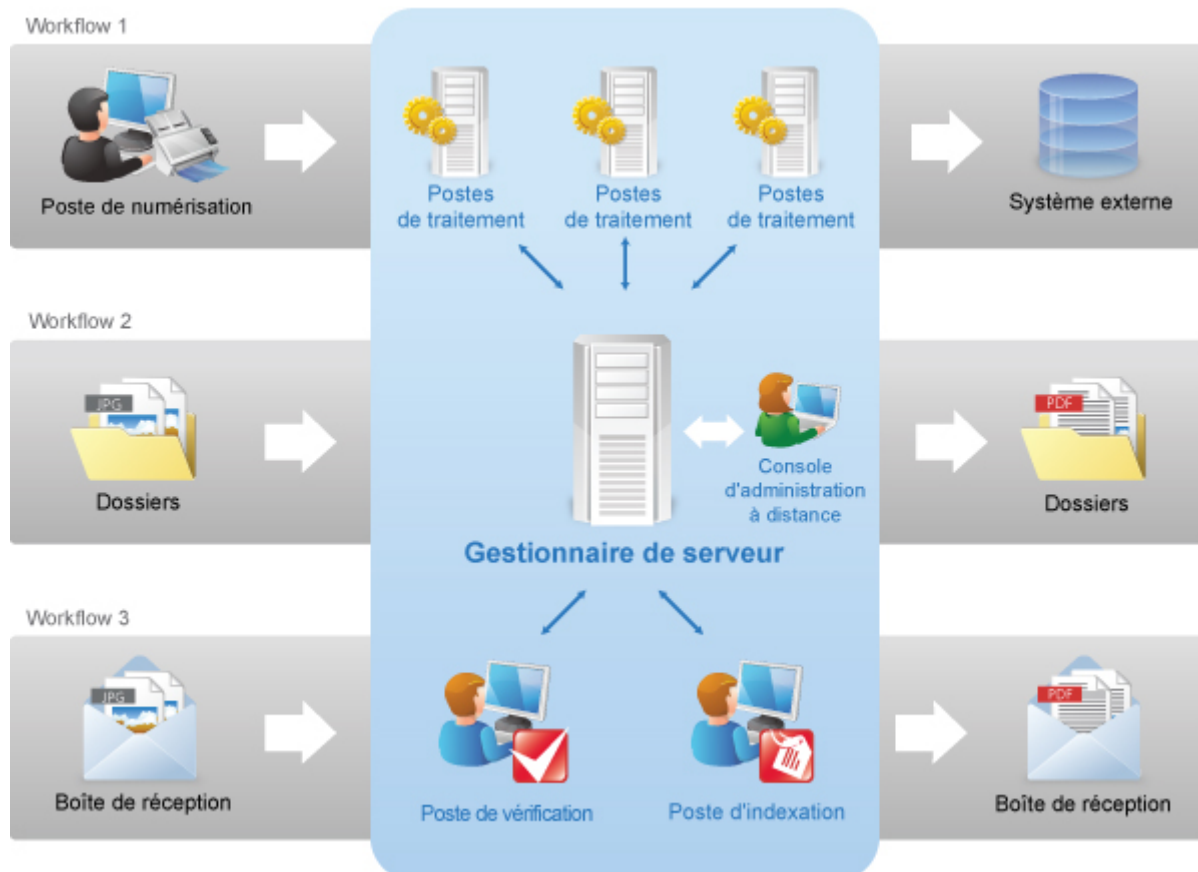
Workflow 1

Poste de numérisation

Postes de traitement

Postes de traitement

Postes de traitement

Système externe

Workflow 2

JPG

Dossiers

Console d'administration à distance

PDF

Dossiers

Gestionnaire de serveur

Workflow 3

JPG

Boîte de réception

Poste de vérification

Poste d'indexation

PDF

Boîte de réception